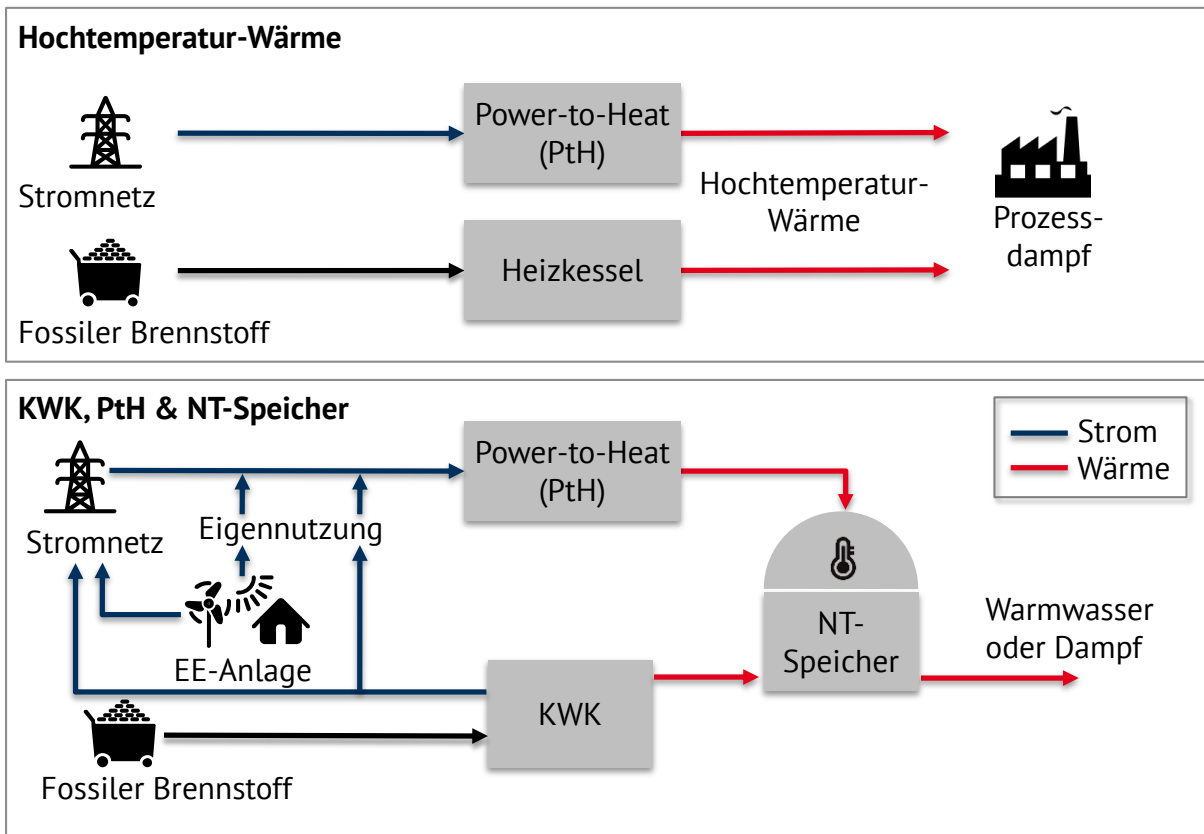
Hochtemperatur-Wärme

Stromnetz

Power-to-Heat (PtH)

Hochtemperatur-Wärme

Prozessdampf

Fossiler Brennstoff

Heizkessel

KWK, PtH & NT-Speicher

Strom
Wärme

Stromnetz

Power-to-Heat (PtH)

Eigennutzung

EE-Anlage

NT-Speicher

Warmwasser oder Dampf

KWK

Fossiler Brennstoff